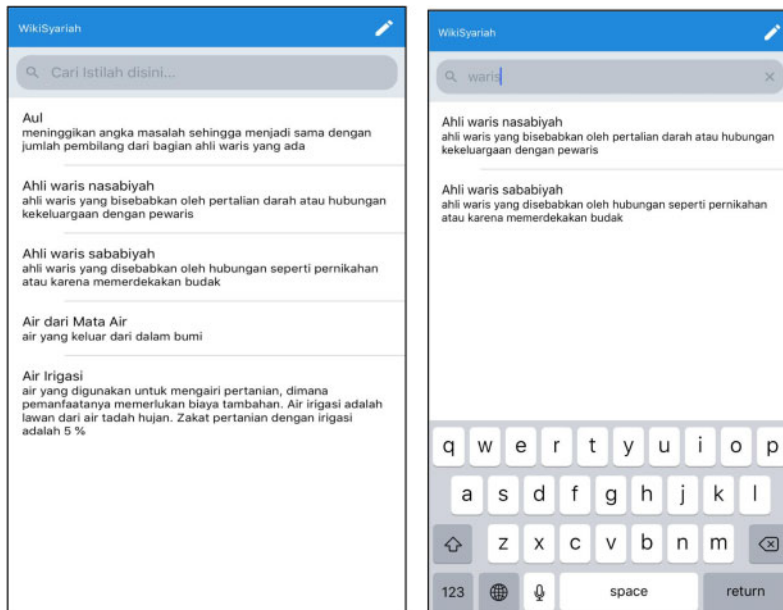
WikiSyariah

Cari Istilah disini...

Aul
meninggikan angka masalah sehingga menjadi sama dengan jumlah pembilang dari bagian ahli waris yang ada

Ahli waris nasabiyah
ahli waris yang bisebabkan oleh pertalian darah atau hubungan kekeluargaan dengan pewaris

Ahli waris sababiyah
ahli waris yang disebabkan oleh hubungan seperti pernikahan atau karena memerdekakan budak

Air dari Mata Air
air yang keluar dari dalam bumi

Air Irigasi
air yang digunakan untuk mengairi pertanian, dimana pemanfaatanya memerlukan biaya tambahan. Air irigasi adalah lawan dari air tadah hujan. Zakat pertanian dengan irigasi adalah 5 %

WikiSyariah

waris

Ahli waris nasabiyah
ahli waris yang bisebabkan oleh pertalian darah atau hubungan kekeluargaan dengan pewaris

Ahli waris sababiyah
ahli waris yang disebabkan oleh hubungan seperti pernikahan atau karena memerdekakan budak

q w e r t y u i o p
a s d f g h j k l
z x c v b n m
123 space return